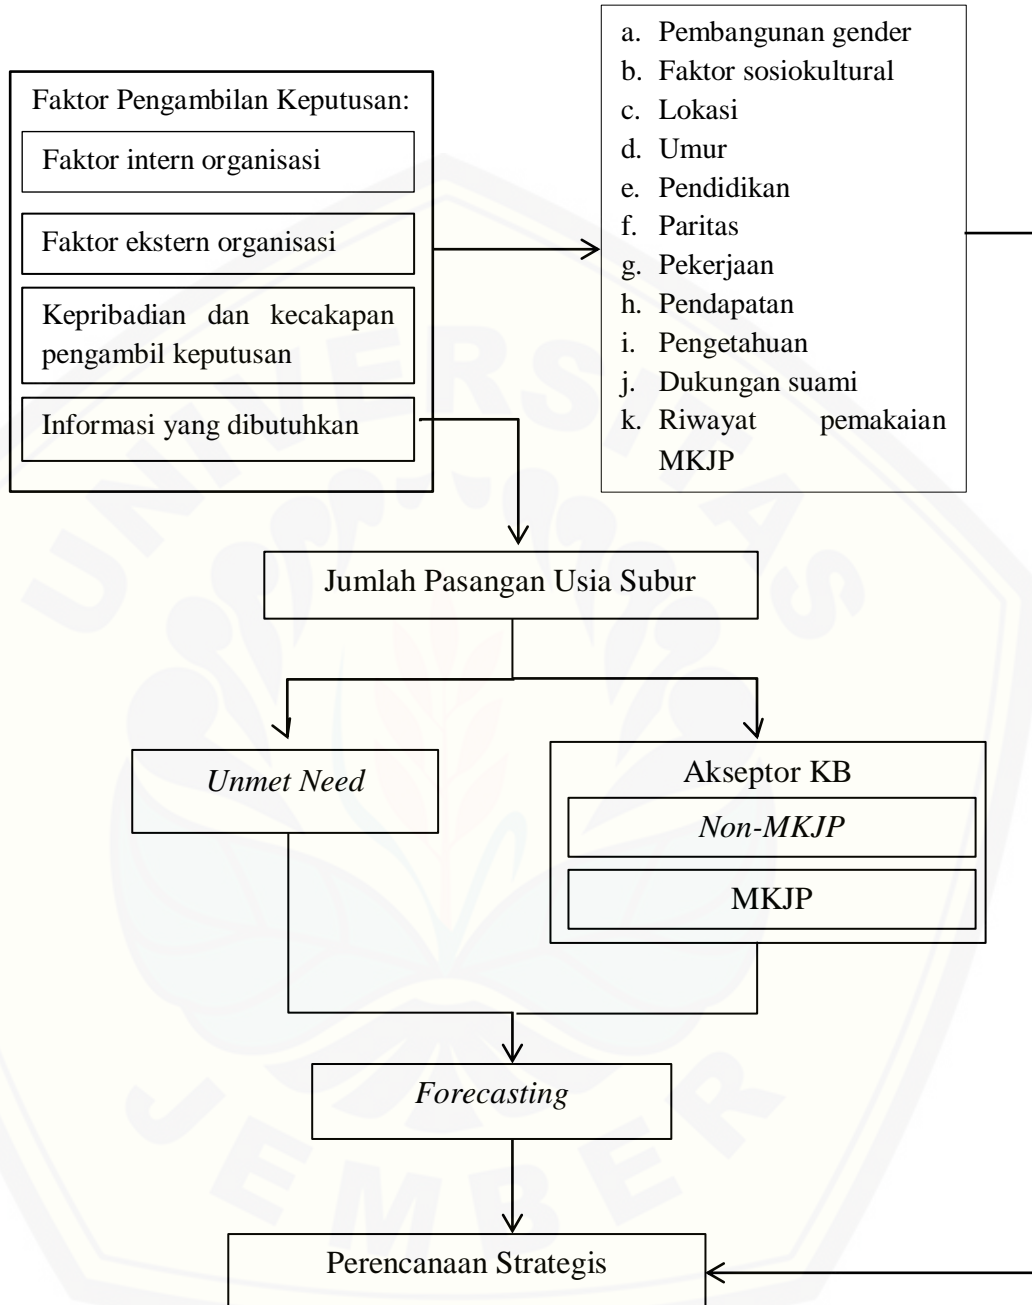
Faktor Pengambilan Keputusan:

Faktor intern organisasi

Faktor ekstern organisasi

Kepribadian dan kecakapan pengambil keputusan

Informasi yang dibutuhkan

a. Pembangunan gender
b. Faktor sosiokultural
c. Lokasi
d. Umur
e. Pendidikan
f. Paritas
g. Pekerjaan
h. Pendapatan
i. Pengetahuan
j. Dukungan suami
k. Riwayat pemakaian MKJP

Jumlah Pasangan Usia Subur

Unmet Need

Akseptor KB

Non-MKJP

MKJP

Forecasting

Perencanaan Strategis